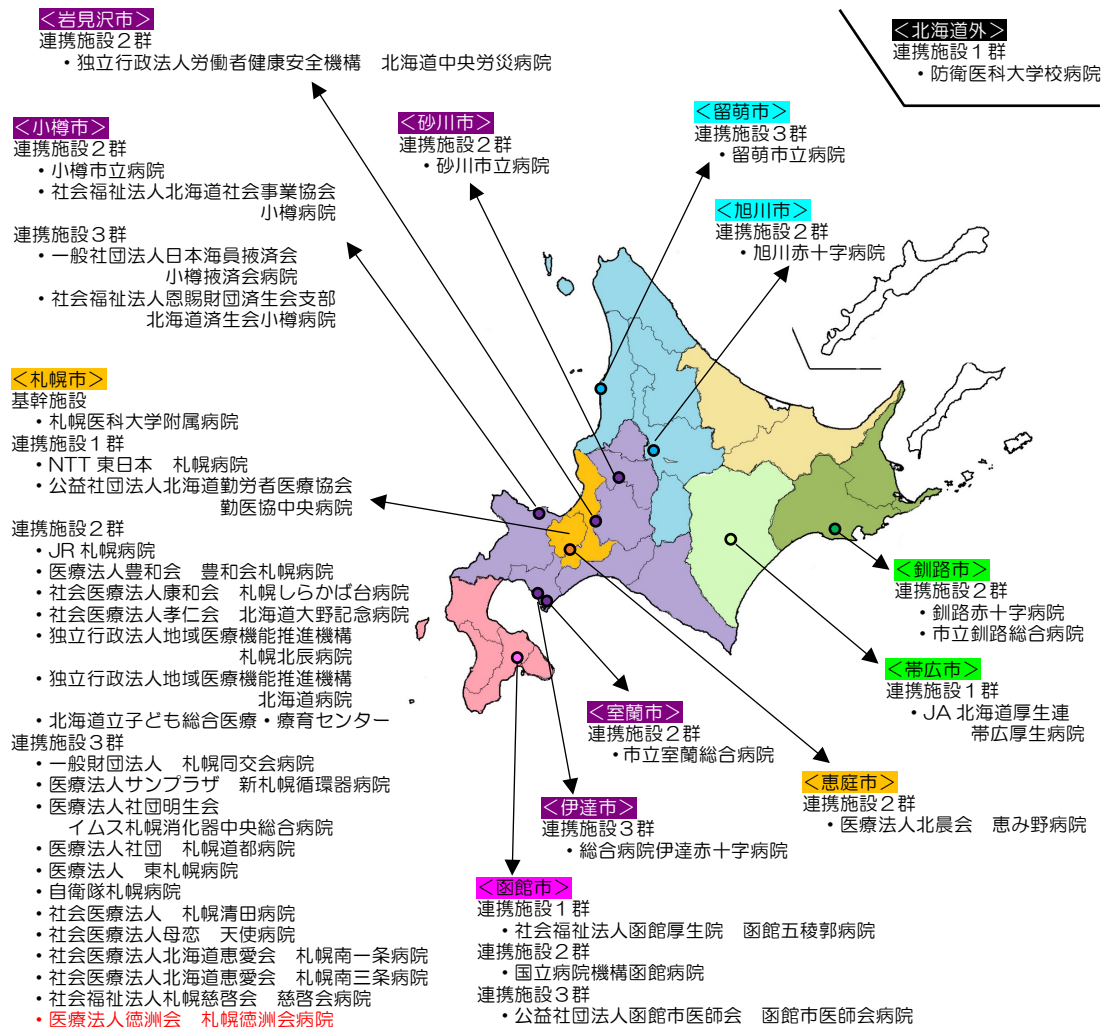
＜岩見沢市＞
連携施設２群
・独立行政法人労働者健康安全機構　北海道中央労災病院

＜小樽市＞
連携施設２群
・小樽市立病院
・社会福祉法人北海道社会事業協会 小樽病院
連携施設３群
・一般社団法人日本海員掖済会 小樽掖済会病院
・社会福祉法人恩賜財団済生会支部 北海道済生会小樽病院

＜札幌市＞
基幹施設
・札幌医科大学附属病院
連携施設１群
・NTT 東日本　札幌病院
・公益社団法人北海道勤労者医療協会 勤医協中央病院
連携施設２群
・JR 札幌病院
・医療法人豊和会　豊和会札幌病院
・社会医療法人康和会　札幌しらかば台病院
・社会医療法人孝仁会　北海道大野記念病院
・独立行政法人地域医療機能推進機構 札幌北辰病院
・独立行政法人地域医療機能推進機構 北海道病院
・北海道立子ども総合医療・療育センター
連携施設３群
・一般財団法人　札幌同交会病院
・医療法人サンプラザ　新札幌循環器病院
・医療法人社団明生会 イムス札幌消化器中央総合病院
・医療法人社団　札幌道都病院
・医療法人　東札幌病院
・自衛隊札幌病院
・社会医療法人　札幌清田病院
・社会医療法人母恋　天使病院
・社会医療法人北海道恵愛会　札幌南一条病院
・社会医療法人北海道恵愛会　札幌南三条病院
・社会福祉法人札幌慈啓会　慈啓会病院
・医療法人徳洲会　札幌徳洲会病院

＜砂川市＞
連携施設２群
・砂川市立病院

＜留萌市＞
連携施設３群
・留萌市立病院

＜旭川市＞
連携施設２群
・旭川赤十字病院

＜北海道外＞
連携施設１群
・防衛医科大学校病院

＜釧路市＞
連携施設２群
・釧路赤十字病院
・市立釧路総合病院

＜帯広市＞
連携施設１群
・JA 北海道厚生連 帯広厚生病院

＜室蘭市＞
連携施設２群
・市立室蘭総合病院

＜恵庭市＞
連携施設２群
・医療法人北晨会　恵み野病院

＜伊達市＞
連携施設３群
・総合病院伊達赤十字病院

＜函館市＞
連携施設１群
・社会福祉法人函館厚生院　函館五稜郭病院
連携施設２群
・国立病院機構函館病院
連携施設３群
・公益社団法人函館市医師会　函館市医師会病院